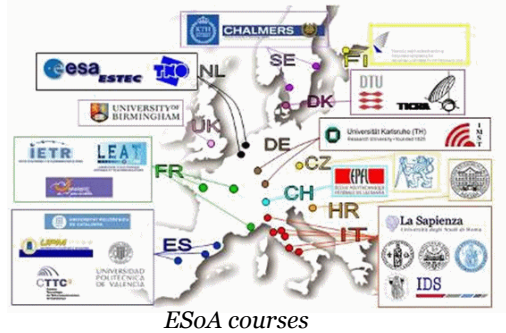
CHALMERS
SE
FI
esa ESTEC
NL
DTU
DK
TICRA
UNIVERSITY OF BIRMINGHAM
UK
DE
Universität Karlsruhe (TH)
IMST
IETR
LEAT
FR
CZ
CH
EPFL
HR
IT
La Sapienza
Università degli Studi di Roma
UNIVERSITAT POLITÈCNICA DE CATALUNYA
UPM
ES
CTTC
UNIVERSIDAD POLITECNICA DE VALENCIA
IDS
ESoA courses